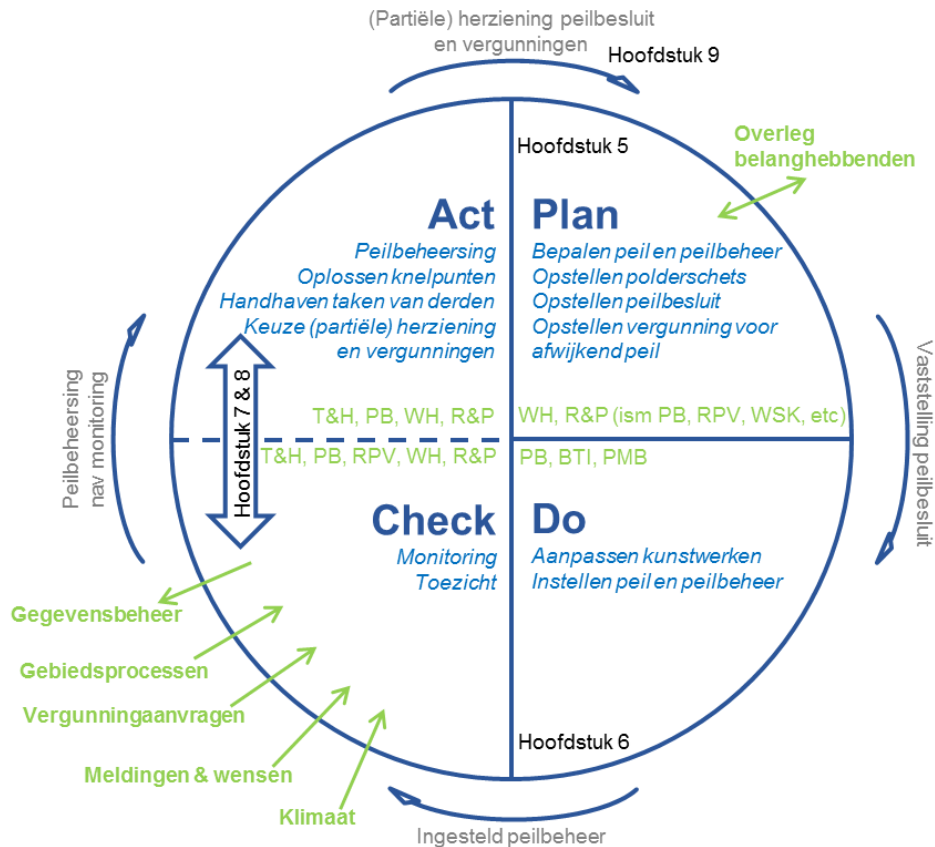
(Partiële) herziening peilbesluit en vergunningen

Hoofdstuk 9

Hoofdstuk 5

Overleg belanghebbenden

Act
Peilbeheersing
Oplossen knelpunten
Handhaven taken van derden
Keuze (partiële) herziening en vergunningen

Plan
Bepalen peil en peilbeheer
Opstellen polderschets
Opstellen peilbesluit
Opstellen vergunning voor afwijkend peil

Hoofdstuk 7 & 8

T&H, PB, WH, R&P

WH, R&P (ism PB, RPV, WSK, etc)

T&H, PB, RPV, WH, R&P

PB, BTI, PMB

Peilbeheersing nav monitoring

Vaststelling peilbesluit

Check
Monitoring
Toezicht

Do
Aanpassen kunstwerken
Instellen peil en peilbeheer

Gegevensbeheer

Gebiedsprocessen

Vergunningaanvragen

Meldingen & wensen

Klimaat

Hoofdstuk 6

Ingesteld peilbeheer